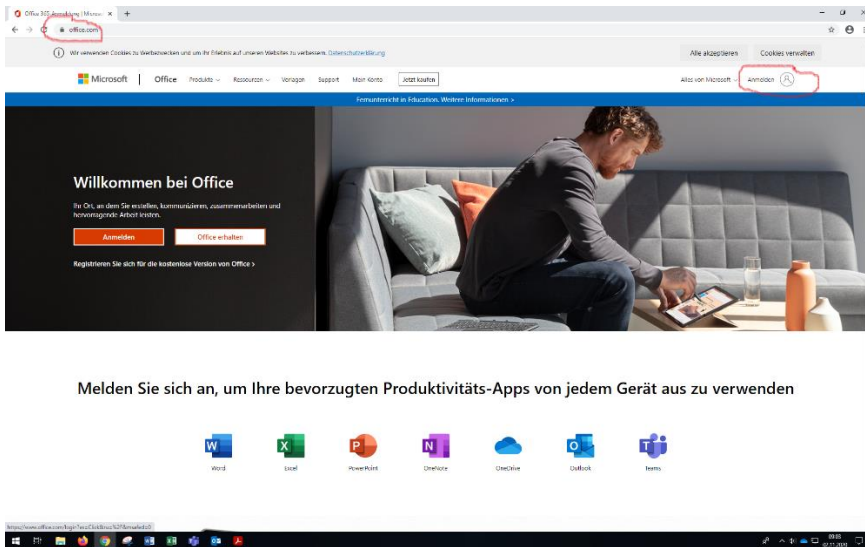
Office 365 Anmeldung | Micros ×

office.com

Wir verwenden Cookies zu Werbezwecken und um Ihr Erlebnis auf unseren Websites zu verbessern. Datenschutzerklärung

Alle akzeptieren

Cookies verwalten

Microsoft | Office Produkte Ressourcen Vorlagen Support Mein Konto Jetzt kaufen

Alles von Microsoft Anmelden

Fernunterricht in Education. Weitere Informationen >

Willkommen bei Office

Ihr Ort, an dem Sie erstellen, kommunizieren, zusammenarbeiten und hervorragende Arbeit leisten.

Anmelden

Office erhalten

Registrieren Sie sich für die kostenlose Version von Office >

Melden Sie sich an, um Ihre bevorzugten Produktivitäts-Apps von jedem Gerät aus zu verwenden

Word

Excel

PowerPoint

OneNote

OneDrive

Outlook

Teams

https://www.office.com/login?es=Click&ru=%2F&msafed=0

09:05
02.11.2020